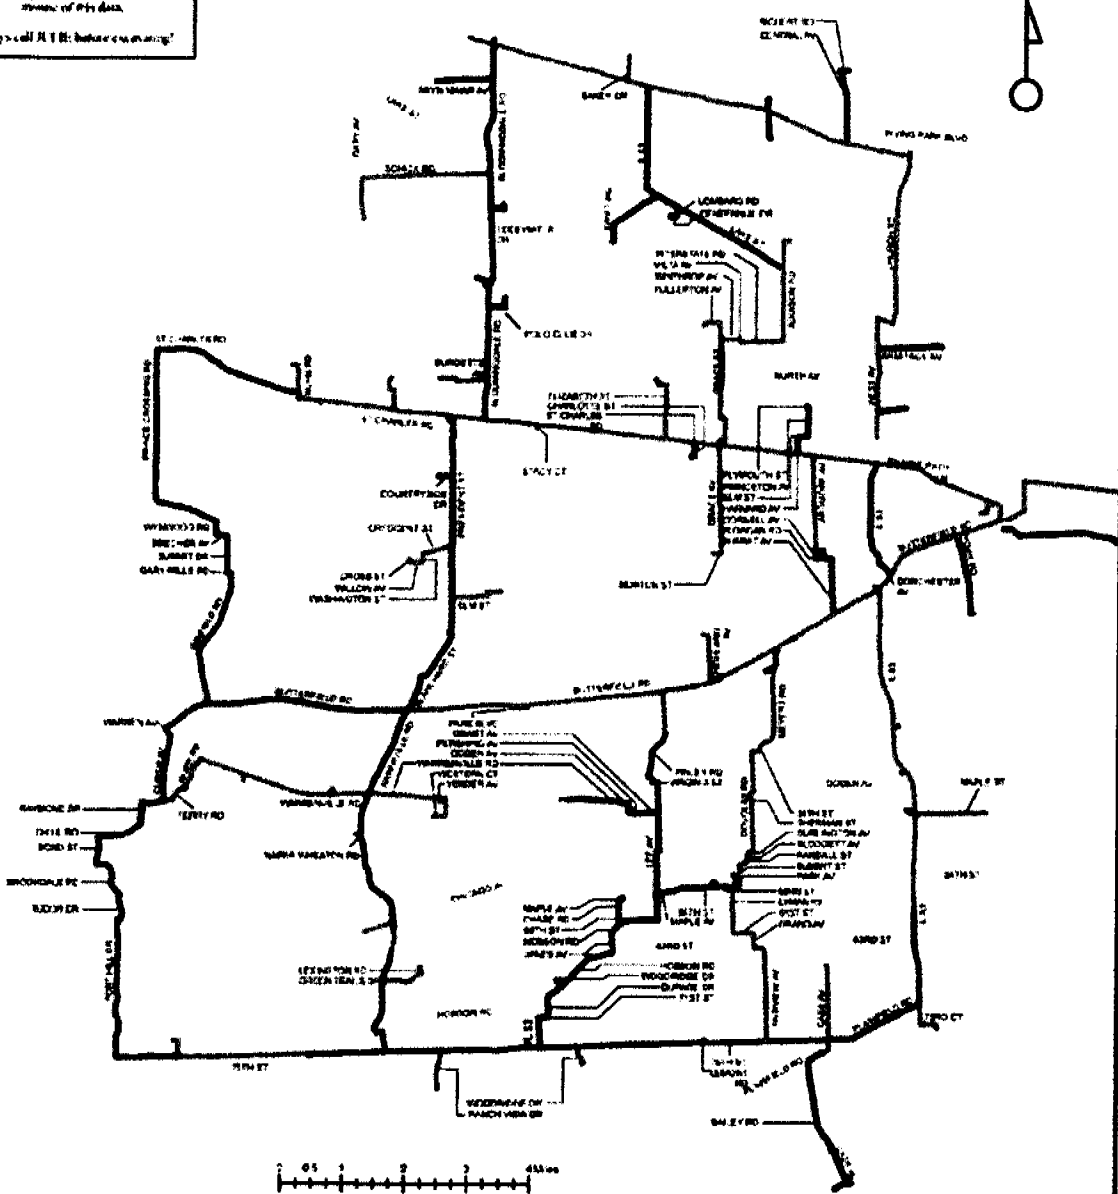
misuse of this data.

...s call J.U.L.I.E. before excavating!

ROOSEVELT RD
CENTRAL AV
SAMPLE ST
SCHICK RD
FLYING PARK BLVD
LOMBARD RD
INTERSTATE RD
FULLERTON AV
NORTH AV
ST CHARLES RD
ST CHARLES RD
STACY CT
ELIZABETH ST
CHARLOTTE ST
ST CHARLES RD
PLYMOUTH ST
PRINCETON AV
HARVARD AV
COUNTRYSIDE DR
CRESCENT ST
WYNWOOD RD
BRECHER AV
SUMMIT DR
GARY MILLS RD
WILLOW AV
WASHINGTON ST
BURTON ST
DORCHESTER AV
BUTTERFIELD RD
BUTTERFIELD RD
WARREN AV
WARRENVILLE RD
TERRY RD
PARK BLVD
WARRENVILLE RD
YORKER AV
FINLEY RD
MAPLE ST
DOBSON AV
35TH ST
SHERMAN ST
BLODGETT AV
RANDALL ST
SUMMIT ST
PARK AV
DIXIE RD
BOND ST
BROOKDALE RD
HUDSON DR
NAPER WHEATON RD
MAPLE AV
CHASE RD
HOBSON RD
HOBSON RD
WOODRIDGE DR
DUPAGE DR
71ST ST
43RD ST
63RD ST
63RD ST
LEXINGTON RD
GREEN TRAILS
HOBSON RD
75TH ST
WOODRIDGE DR
RANCH VIEW DR
BAILEY RD
PLAINFIELD RD
CASS AV
0 0.5 1 2 3 4 Miles